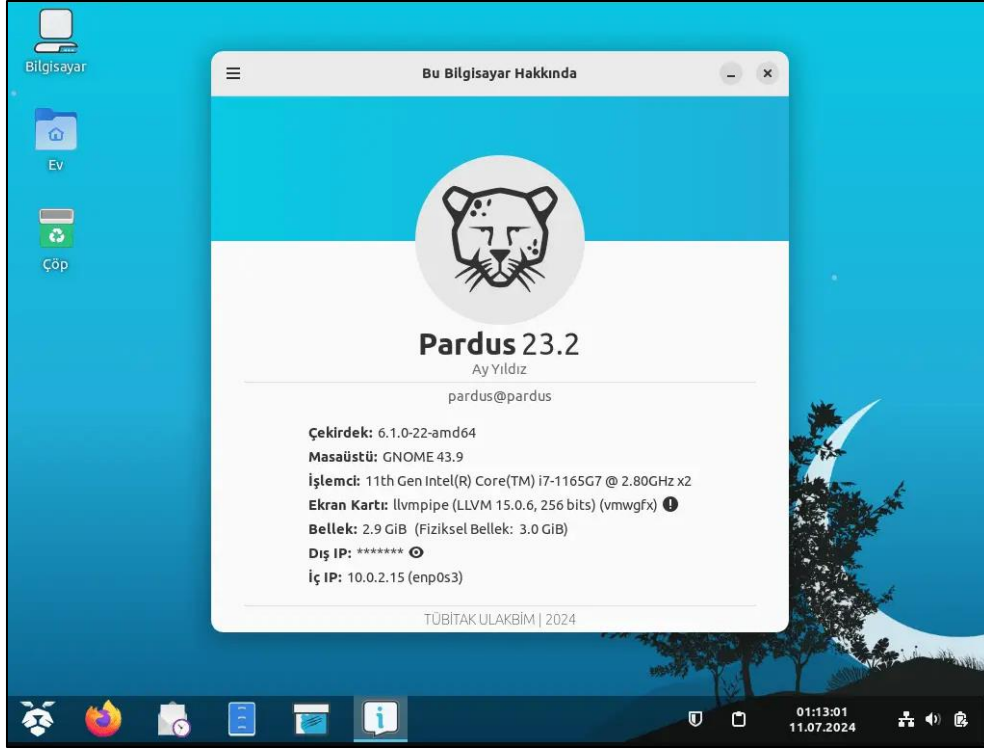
Bilgisayar

Ev

Çöp

Bu Bilgisayar Hakkında

Pardus 23.2
Ay Yıldız

pardus@pardus

Çekirdek: 6.1.0-22-amd64
Masaüstü: GNOME 43.9
İşlemci: 11th Gen Intel(R) Core(TM) i7-1165G7 @ 2.80GHz x2
Ekran Kartı: llvmpipe (LLVM 15.0.6, 256 bits) (vmwgfx)
Bellek: 2.9 GiB (Fiziksel Bellek: 3.0 GiB)
Dış IP: *******
İç IP: 10.0.2.15 (enp0s3)

TÜBİTAK ULAKBİM | 2024

01:13:01
11.07.2024